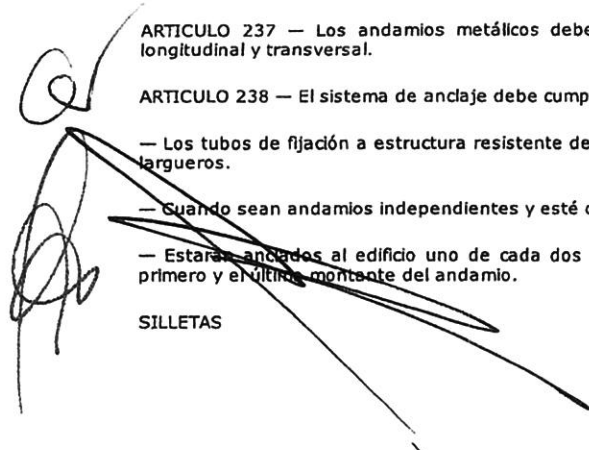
ARTICULO 237 — Los andamios metálicos debe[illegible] longitudinal y transversal.

ARTICULO 238 — El sistema de anclaje debe cump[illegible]

— Los tubos de fijación a estructura resistente de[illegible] largueros.

— Cuando sean andamios independientes y esté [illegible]

— Estarán anclados al edificio uno de cada dos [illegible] primero y el último montante del andamio.

SILLETAS